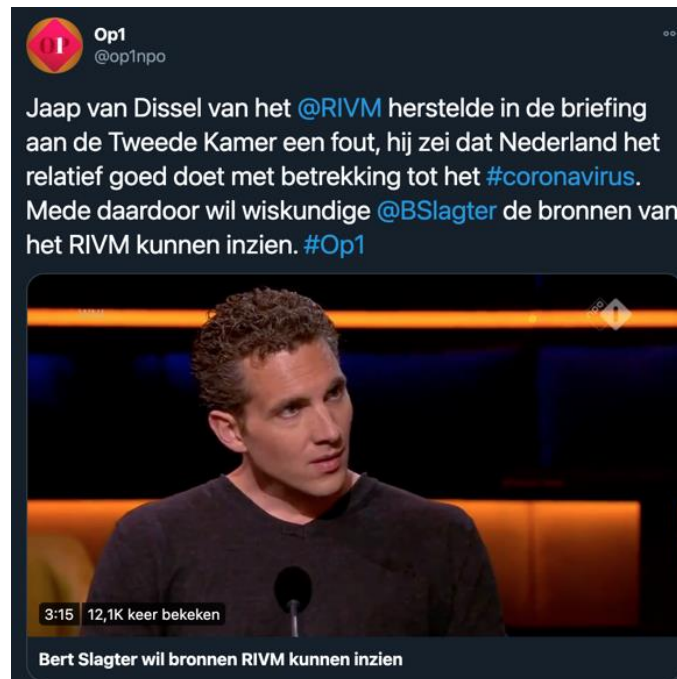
Op1
@op1npo

Jaap van Dissel van het @RIVM herstelde in de briefing aan de Tweede Kamer een fout, hij zei dat Nederland het relatief goed doet met betrekking tot het #coronavirus. Mede daardoor wil wiskundige @BSlagter de bronnen van het RIVM kunnen inzien. #Op1

3:15 12,1K keer bekeken

Bert Slagter wil bronnen RIVM kunnen inzien